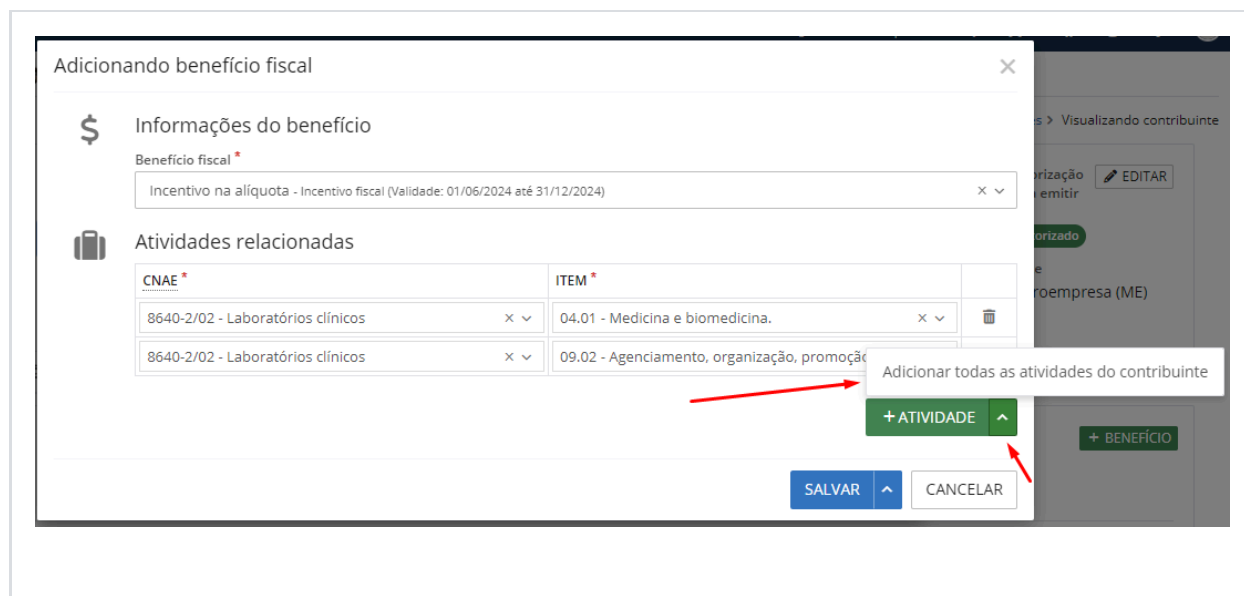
Adicionando benefício fiscal

Informações do benefício

Benefício fiscal *

Incentivo na alíquota - Incentivo fiscal (Validade: 01/06/2024 até 31/12/2024)

Atividades relacionadas

| CNAE * | ITEM * |
|---|---|
| 8640-2/02 - Laboratórios clínicos | 04.01 - Medicina e biomedicina. |
| 8640-2/02 - Laboratórios clínicos | 09.02 - Agenciamento, organização, promoçã |

Adicionar todas as atividades do contribuinte

+ ATIVIDADE

SALVAR

CANCELAR

s > Visualizando contribuinte

orização
emitir

EDITAR

orizado

e
roempresa (ME)

+ BENEFÍCIO